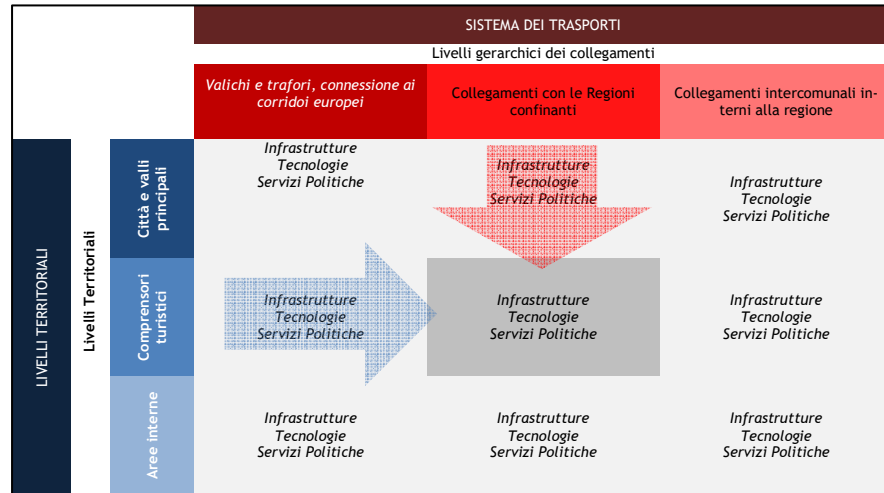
SISTEMA DEI TRASPORTI

Livelli gerarchici dei collegamenti

| | | | Valichi e trafori, connessione ai corridoi europei | Collegamenti con le Regioni confinanti | Collegamenti intercomunali interni alla regione |
|---|---|---|---|---|---|
| LIVELLI TERRITORIALI | Livelli Territoriali | Città e valli principali | Infrastrutture Tecnologie Servizi Politiche | Infrastrutture Tecnologie Servizi Politiche | Infrastrutture Tecnologie Servizi Politiche |
| | | Comprensori turistici | Infrastrutture Tecnologie Servizi Politiche | Infrastrutture Tecnologie Servizi Politiche | Infrastrutture Tecnologie Servizi Politiche |
| | | Aree interne | Infrastrutture Tecnologie Servizi Politiche | Infrastrutture Tecnologie Servizi Politiche | Infrastrutture Tecnologie Servizi Politiche |